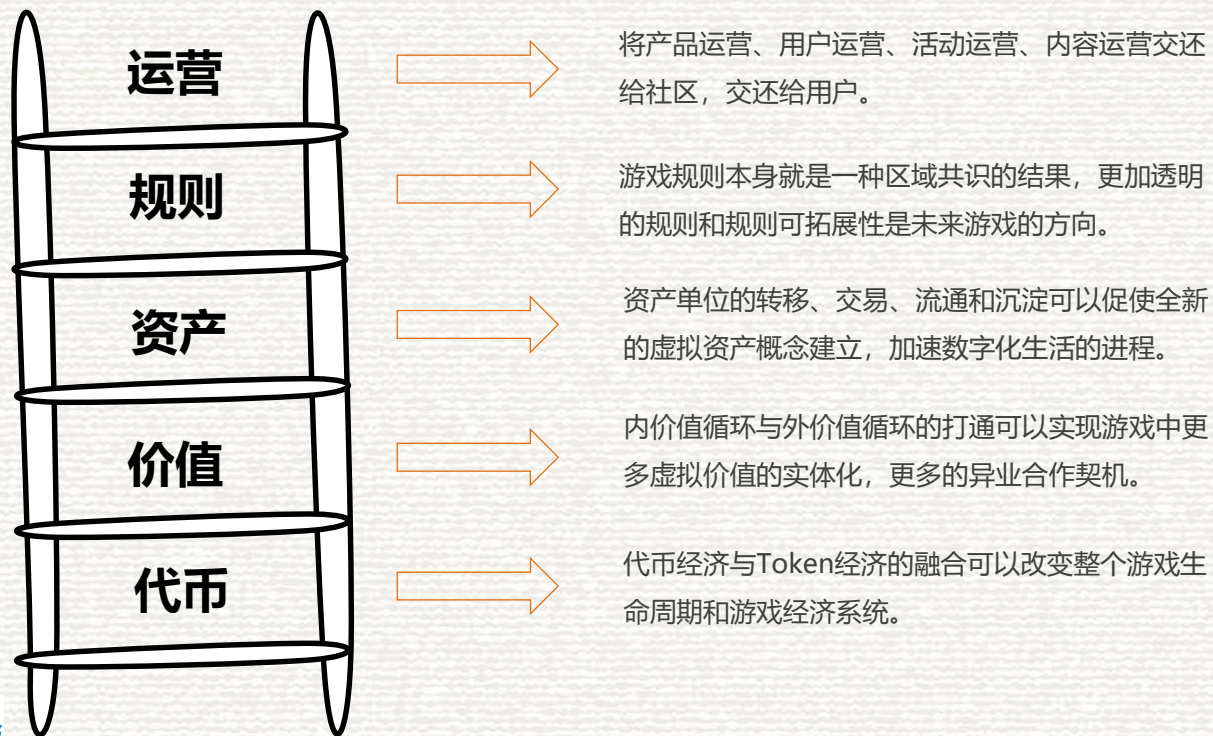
运营

将产品运营、用户运营、活动运营、内容运营交还给社区，交还给用户。

规则

游戏规则本身就是一种区域共识的结果，更加透明的规则和规则可拓展性是未来游戏的方向。

资产

资产单位的转移、交易、流通和沉淀可以促使全新的虚拟资产概念建立，加速数字化生活的进程。

价值

内价值循环与外价值循环的打通可以实现游戏中更多虚拟价值的实体化，更多的异业合作契机。

代币

代币经济与Token经济的融合可以改变整个游戏生命周期和游戏经济系统。